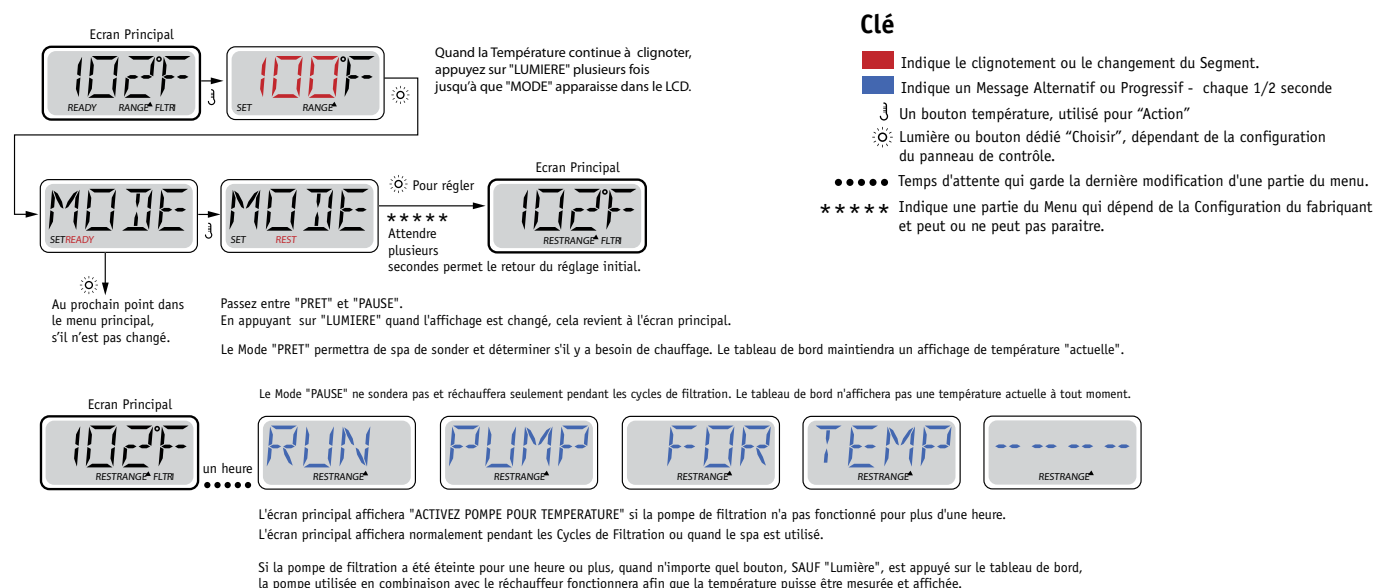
Ecran Principal

102°F
READY RANGE FLTR

100°F
SET RANGE

Quand la Température continue à clignoter, appuyez sur "LUMIERE" plusieurs fois jusqu'à que "MODE" apparaisse dans le LCD.

Clé

Indique le clignotement ou le changement du Segment.

Indique un Message Alternatif ou Progressif - chaque 1/2 seconde

Un bouton température, utilisé pour "Action"

Lumière ou bouton dédié "Choisir", dépendant de la configuration du panneau de contrôle.

Temps d'attente qui garde la dernière modification d'une partie du menu.

***** Indique une partie du Menu qui dépend de la Configuration du fabriquant et peut ou ne peut pas paraitre.

MODE
SET READY

MODE
SET REST

Pour régler

*****
Attendre plusieurs secondes permet le retour du réglage initial.

Ecran Principal

102°F
REST RANGE FLTR

Au prochain point dans le menu principal, s'il n'est pas changé.

Passez entre "PRET" et "PAUSE".
En appuyant sur "LUMIERE" quand l'affichage est changé, cela revient à l'écran principal.

Le Mode "PRET" permettra de spa de sonder et déterminer s'il y a besoin de chauffage. Le tableau de bord maintiendra un affichage de température "actuelle".

Le Mode "PAUSE" ne sondera pas et réchauffera seulement pendant les cycles de filtration. Le tableau de bord n'affichera pas une température actuelle à tout moment.

Ecran Principal

102°F
REST RANGE FLTR

un heure

RUN
REST RANGE

PUMP
REST RANGE

FOR
REST RANGE

TEMP
REST RANGE

-- -- -- --
REST RANGE

L'écran principal affichera "ACTIVEZ POMPE POUR TEMPERATURE" si la pompe de filtration n'a pas fonctionné pour plus d'une heure.
L'écran principal affichera normalement pendant les Cycles de Filtration ou quand le spa est utilisé.

Si la pompe de filtration a été éteinte pour une heure ou plus, quand n'importe quel bouton, SAUF "Lumière", est appuyé sur le tableau de bord, la pompe utilisée en combinaison avec le réchauffeur fonctionnera afin que la température puisse être mesurée et affichée.